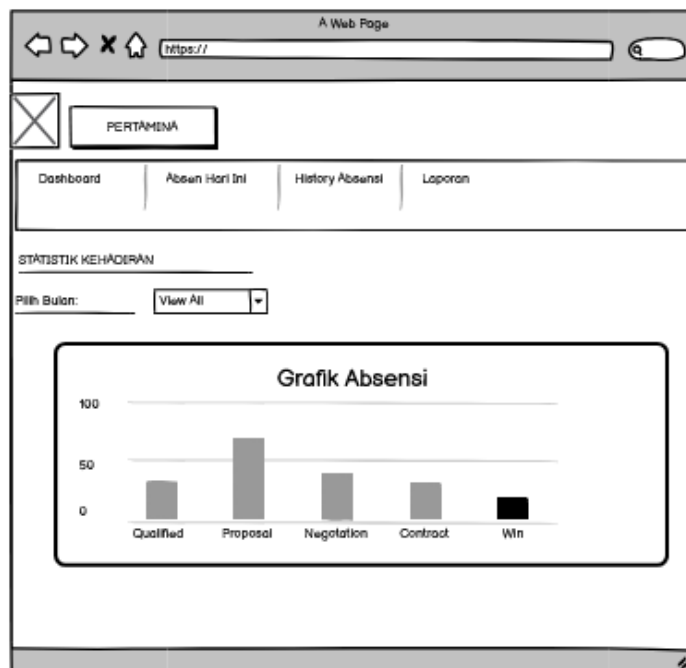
A Web Page

https://

PERTAMINA

Dashboard

Absen Hari Ini

History Absensi

Laporan

STATISTIK KEHADIRAN

Pilih Bulan:

View All

Grafik Absensi

100

50

0

Qualified

Proposal

Negotation

Contract

Win